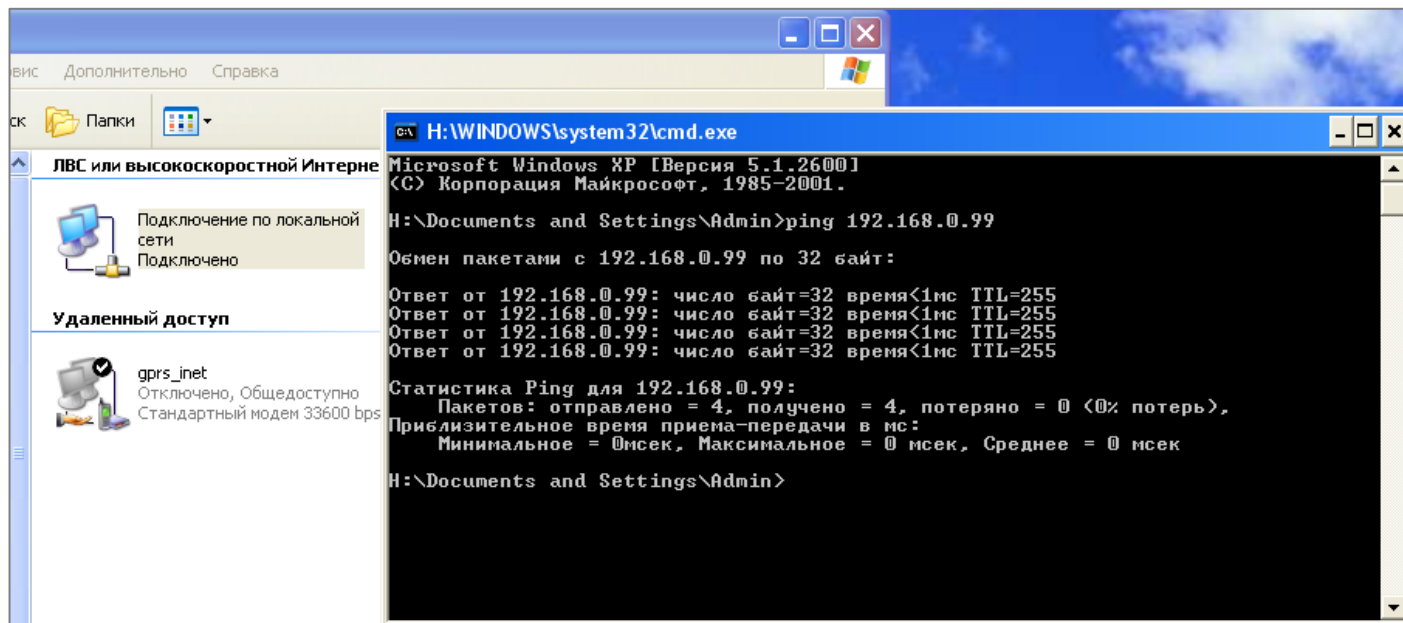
вис Дополнительно Справка

ск Папки

ЛВС или высокоскоростной Интерне

Подключение по локальной сети
Подключено

Удаленный доступ

gprs_inet
Отключено, Общедоступно
Стандартный модем 33600 bps

H:\WINDOWS\system32\cmd.exe

Microsoft Windows XP [Версия 5.1.2600]
(С) Корпорация Майкрософт, 1985-2001.

H:\Documents and Settings\Admin>ping 192.168.0.99

Обмен пакетами с 192.168.0.99 по 32 байт:

Ответ от 192.168.0.99: число байт=32 время<1мс TTL=255
Ответ от 192.168.0.99: число байт=32 время<1мс TTL=255
Ответ от 192.168.0.99: число байт=32 время<1мс TTL=255
Ответ от 192.168.0.99: число байт=32 время<1мс TTL=255

Статистика Ping для 192.168.0.99:
    Пакетов: отправлено = 4, получено = 4, потеряно = 0 (0% потерь),
Приблизительное время приема-передачи в мс:
    Минимальное = 0мсек, Максимальное = 0 мсек, Среднее = 0 мсек

H:\Documents and Settings\Admin>